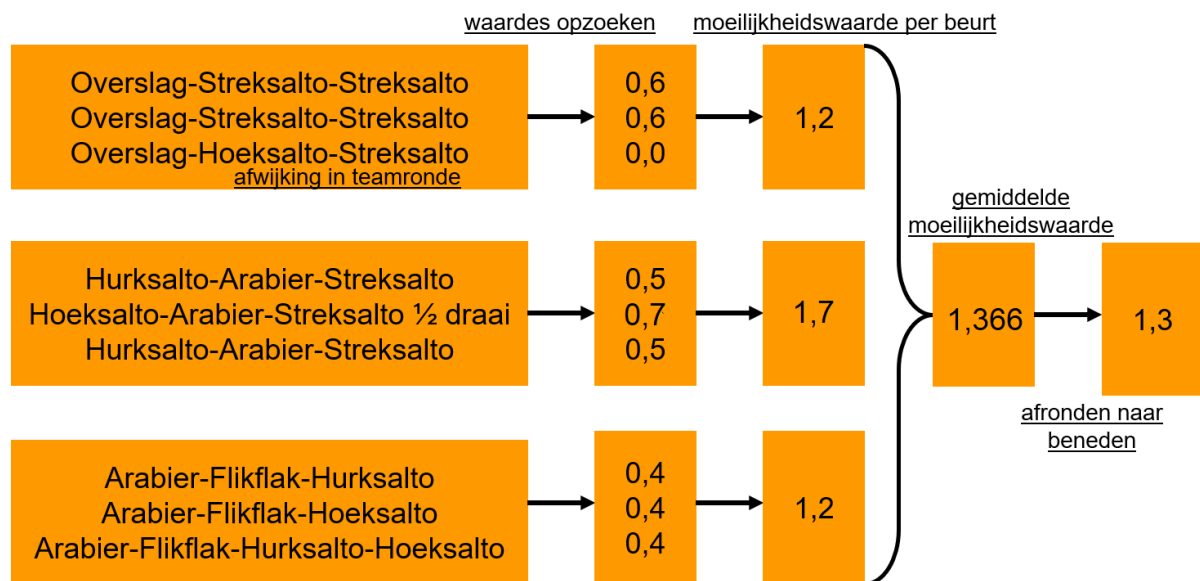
waardes opzoeken

moeilijkheidswaarde per beurt

Overslag-Streksalto-Streksalto
Overslag-Streksalto-Streksalto
Overslag-Hoeksalto-Streksalto
afwijking in teamronde

0,6
0,6
0,0

1,2

Hurksalto-Arabier-Streksalto
Hoeksalto-Arabier-Streksalto ½ draai
Hurksalto-Arabier-Streksalto

0,5
0,7
0,5

1,7

Arabier-Flikflak-Hurksalto
Arabier-Flikflak-Hoeksalto
Arabier-Flikflak-Hurksalto-Hoeksalto

0,4
0,4
0,4

1,2

gemiddelde moeilijkheidswaarde

1,366

1,3

afronden naar beneden